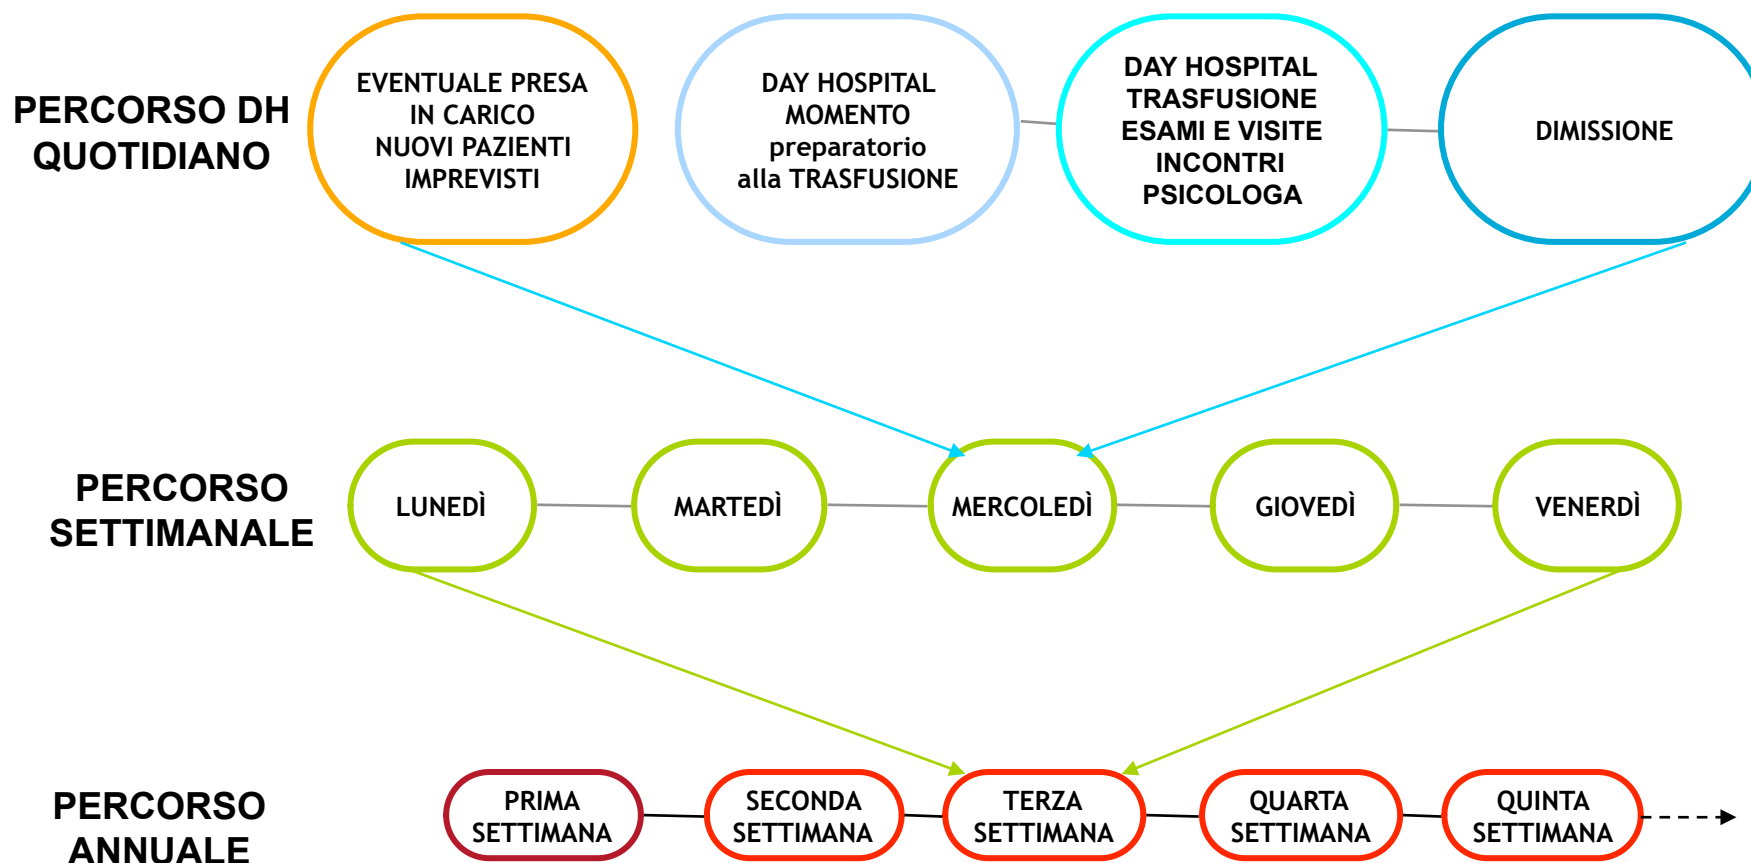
PERCORSO DH QUOTIDIANO

EVENTUALE PRESA IN CARICO NUOVI PAZIENTI IMPREVISTI

DAY HOSPITAL MOMENTO preparatorio alla TRASFUSIONE

DAY HOSPITAL TRASFUSIONE ESAMI E VISITE INCONTRI PSICOLOGA

DIMISSIONE

PERCORSO SETTIMANALE

LUNEDÌ

MARTEDÌ

MERCOLEDÌ

GIOVEDÌ

VENERDÌ

PERCORSO ANNUALE

PRIMA SETTIMANA

SECONDA SETTIMANA

TERZA SETTIMANA

QUARTA SETTIMANA

QUINTA SETTIMANA